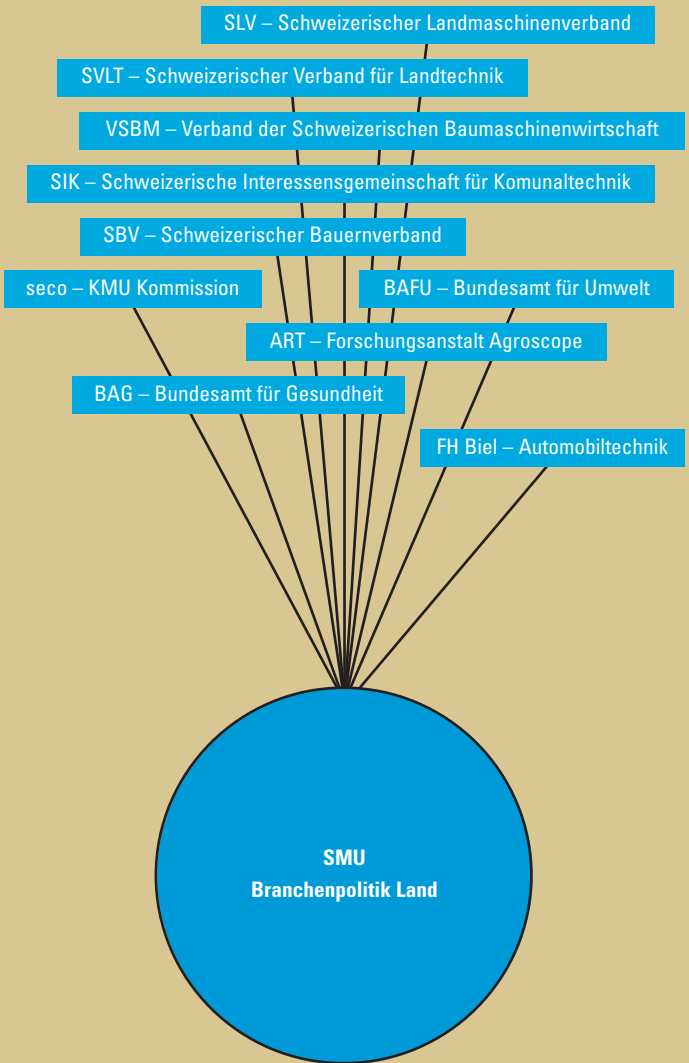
SLV – Schweizerischer Landmaschinenverband

SVLT – Schweizerischer Verband für Landtechnik

VSBM – Verband der Schweizerischen Baumaschinenwirtschaft

SIK – Schweizerische Interessensgemeinschaft für Komunaltechnik

SBV – Schweizerischer Bauernverband

seco – KMU Kommission

BAFU – Bundesamt für Umwelt

ART – Forschungsanstalt Agroscope

BAG – Bundesamt für Gesundheit

FH Biel – Automobiltechnik

SMU
Branchenpolitik Land